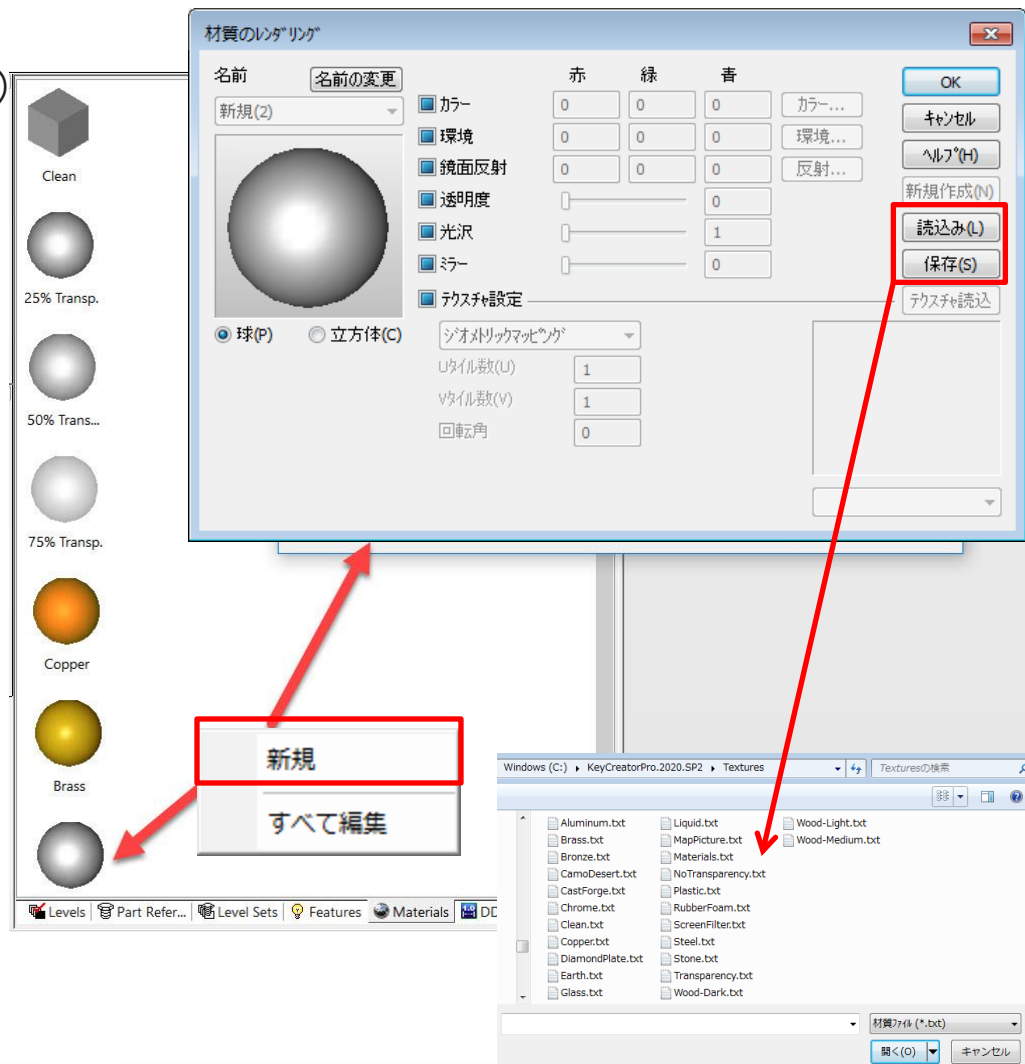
材質のレンダリング

名前
名前の変更
新規(2)
球(P)
立方体(C)

赤 緑 青
カラー 0 0 0 カラー...
環境 0 0 0 環境...
鏡面反射 0 0 0 反射...
透明度 0
光沢 1
ミラー 0
テクスチャ設定
テクスチャ読込
ジオメトリックマッピング
Uタイル数(U) 1
Vタイル数(V) 1
回転角 0

OK
キャンセル
ヘルプ(H)
新規作成(N)
読込み(L)
保存(S)

Clean
25% Transp.
50% Trans...
75% Transp.
Copper
Brass

新規
すべて編集

Levels | Part Refer... | Level Sets | Features | Materials | DD

Windows (C:) ▸ KeyCreatorPro.2020.SP2 ▸ Textures
Texturesの検索

Aluminum.txt
Brass.txt
Bronze.txt
CamoDesert.txt
CastForge.txt
Chrome.txt
Clean.txt
Copper.txt
DiamondPlate.txt
Earth.txt
Glass.txt
Liquid.txt
MapPicture.txt
Materials.txt
NoTransparency.txt
Plastic.txt
RubberFoam.txt
ScreenFilter.txt
Steel.txt
Stone.txt
Transparency.txt
Wood-Dark.txt
Wood-Light.txt
Wood-Medium.txt

材質ファイル (*.txt)
開く(O)
キャンセル